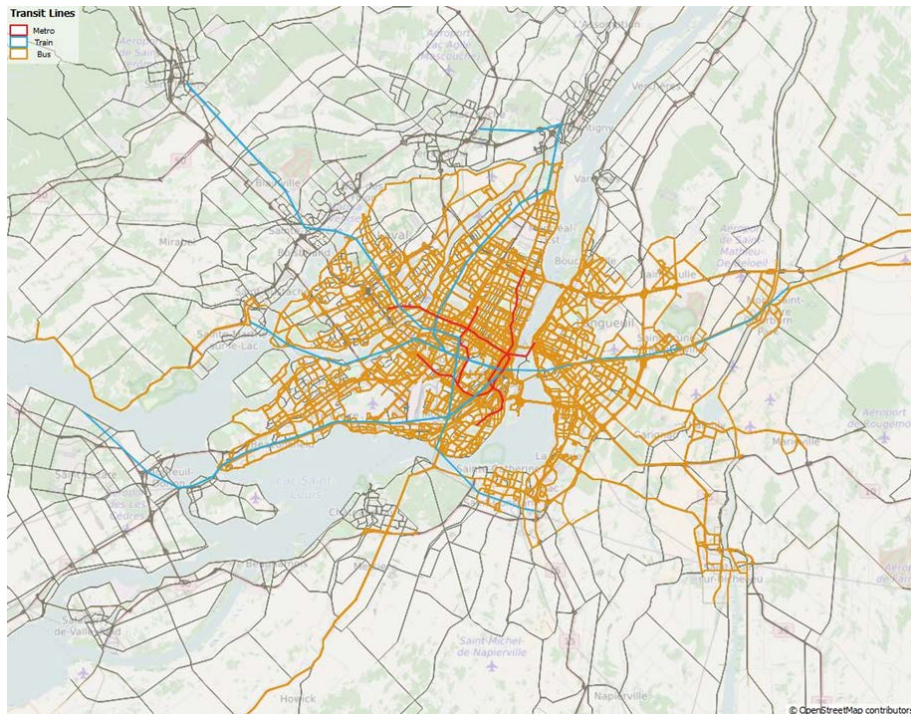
Transit Lines
Metro
Train
Bus

Mirabel
Laval
Longueuil
Lac Saint-Louis
Saint-Michel-de-Napierville
Howick
Napierville
Verchères
Varennes
Boucherville
Sainte-Julie
Carignan
Marieville
Aéroport de Saint-Mathieu-de-Beloeil
Aéroport de Bromont
Saint-Jean-sur-Richelieu
Châteauguay
Beauharnois
Salaberry-de-Valleyfield
Vaudreuil-Dorion
Sainte-Catherine
Blainville
Saint-Eustache
Assomption
Repentigny
© OpenStreetMap contributors